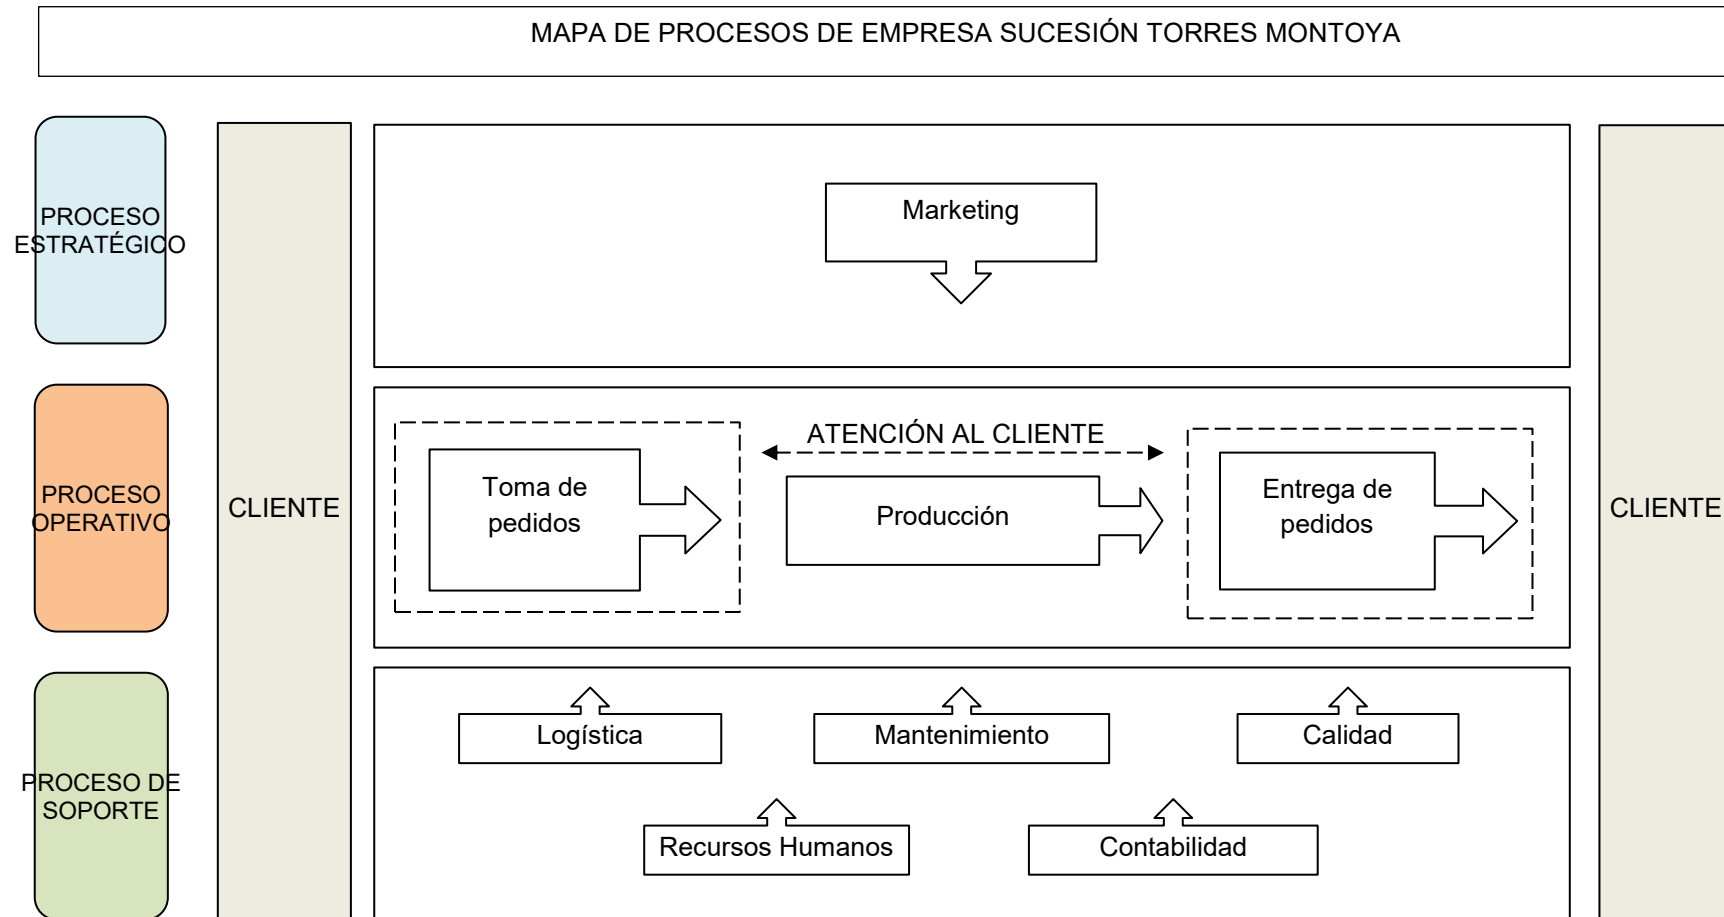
MAPA DE PROCESOS DE EMPRESA SUCESIÓN TORRES MONTOYA

PROCESO ESTRATÉGICO

PROCESO OPERATIVO

PROCESO DE SOPORTE

CLIENTE

Marketing

ATENCIÓN AL CLIENTE

Toma de pedidos

Producción

Entrega de pedidos

Logística

Mantenimiento

Calidad

Recursos Humanos

Contabilidad

CLIENTE